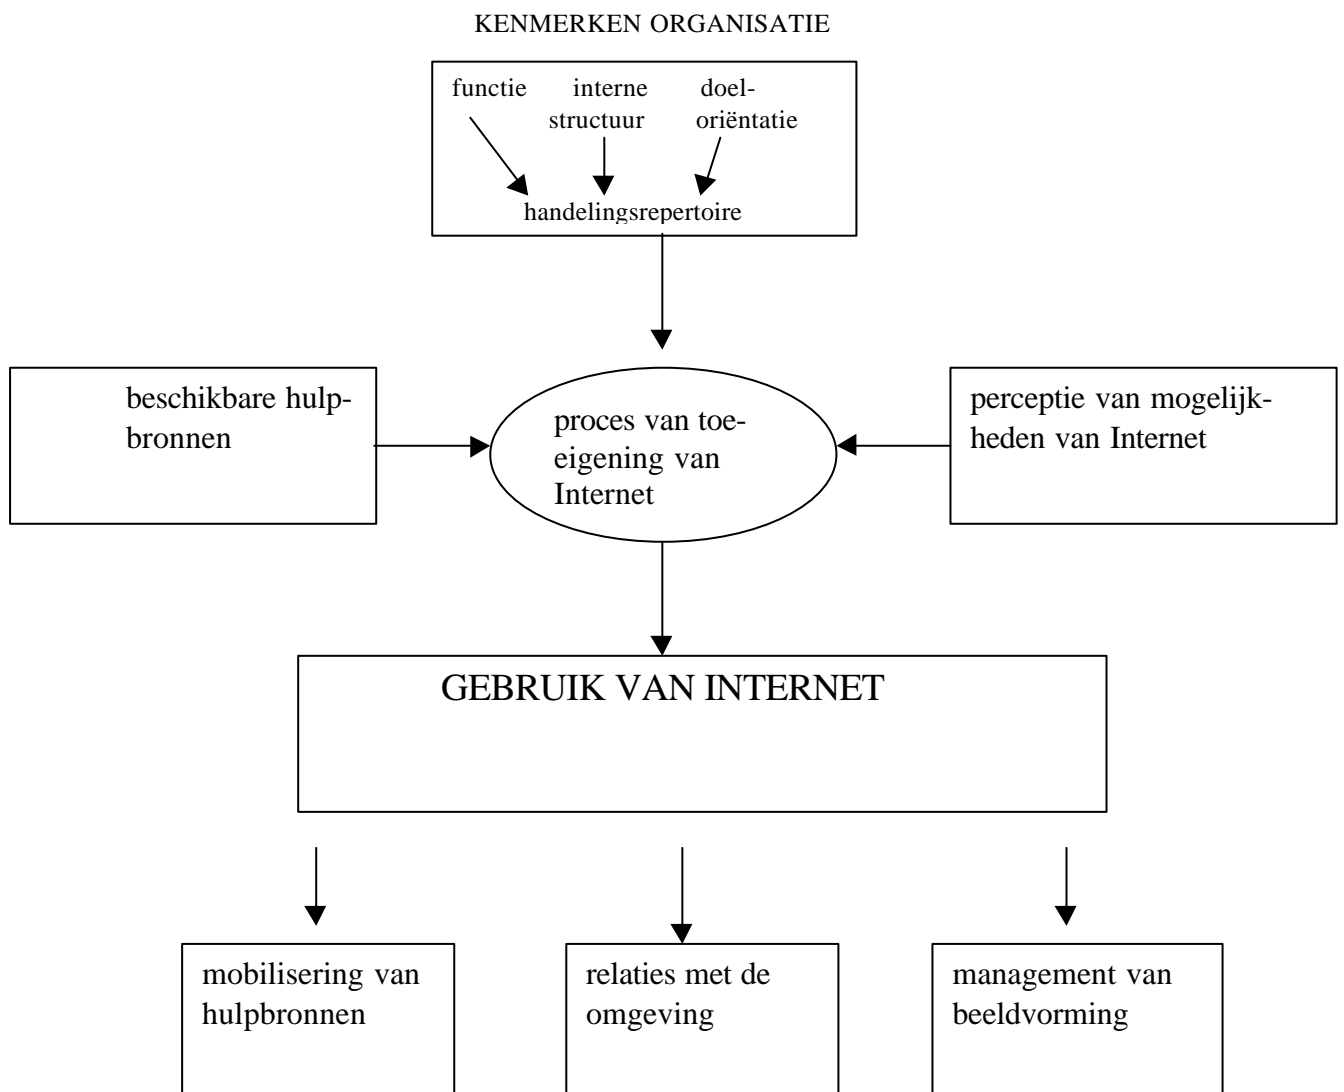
KENMERKEN ORGANISATIE

functie interne structuur doel-oriëntatie

handelingsrepertoire

beschikbare hulpbronnen

proces van toeeigening van Internet

perceptie van mogelijkheden van Internet

GEBRUIK VAN INTERNET

mobilisering van hulpbronnen

relaties met de omgeving

management van beeldvorming